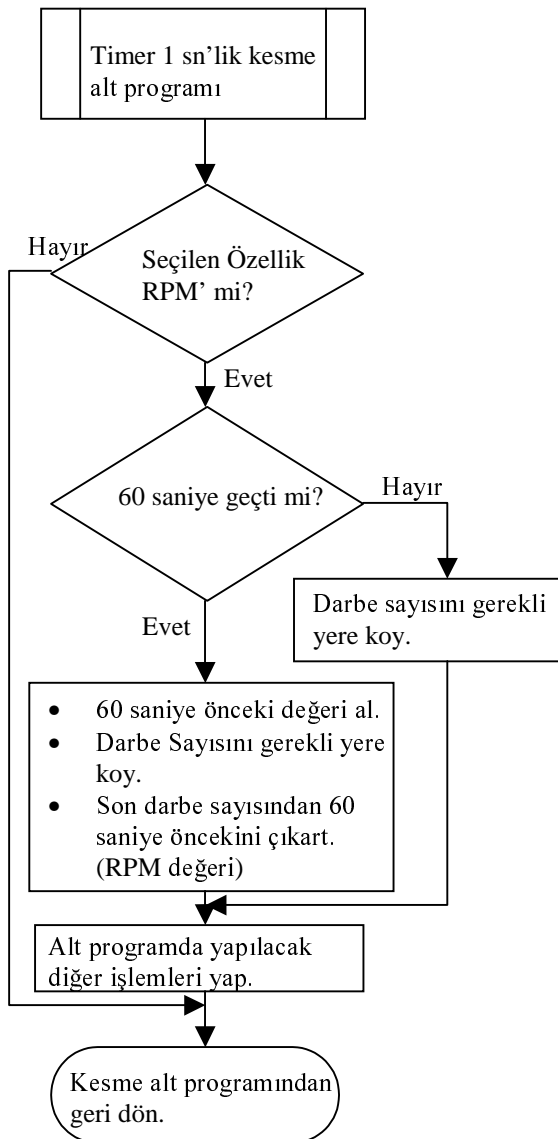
Timer 1 sn'lik kesme alt programı

Hayır

Seçilen Özellik RPM' mi?

Evet

60 saniye geçti mi?

Hayır

Darbe sayısını gerekli yere koy.

Evet

• 60 saniye önceki değeri al.
• Darbe Sayısını gerekli yere koy.
• Son darbe sayısından 60 saniye öncekini çıkart. (RPM değeri)

Alt programda yapılacak diğer işlemleri yap.

Kesme alt programından geri dön.